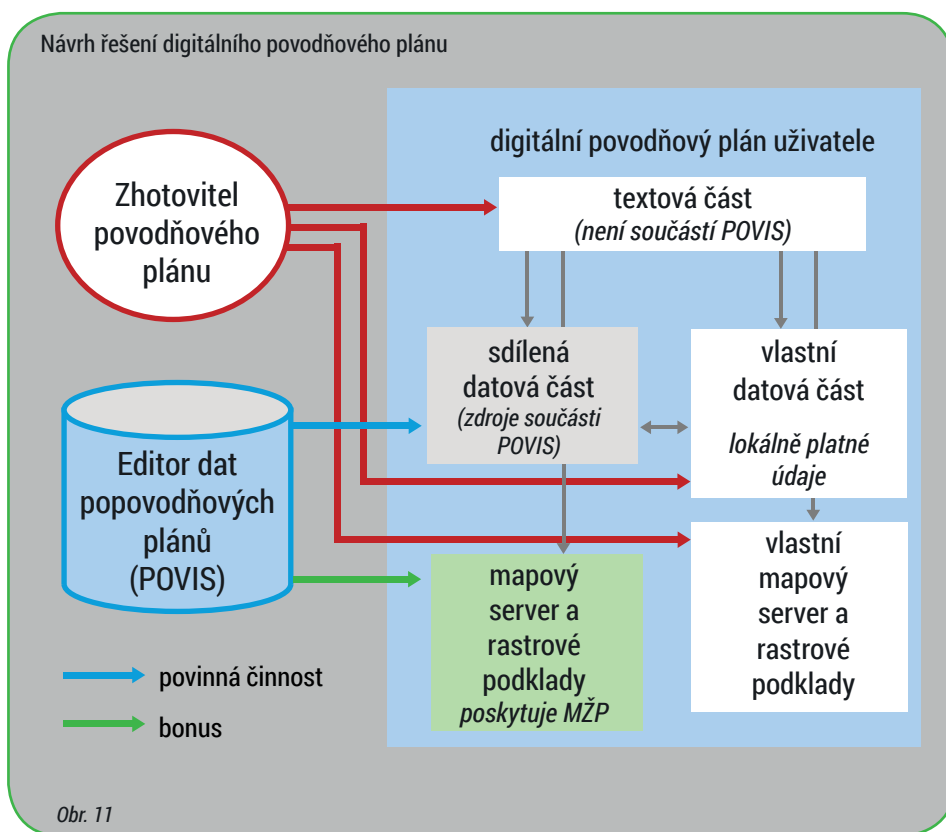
Návrh řešení digitálního povodňového plánu

digitální povodňový plán uživatele

Zhotovitel povodňového plánu

textová část
(není součástí POVIS)

sdílená datová část
(zdroje součásti POVIS)

vlastní datová část
lokálně platné údaje

Editor dat popovodňových plánů (POVIS)

mapový server a rastrové podklady
poskytuje MŽP

vlastní mapový server a rastrové podklady

povinná činnost

bonus

Obr. 11